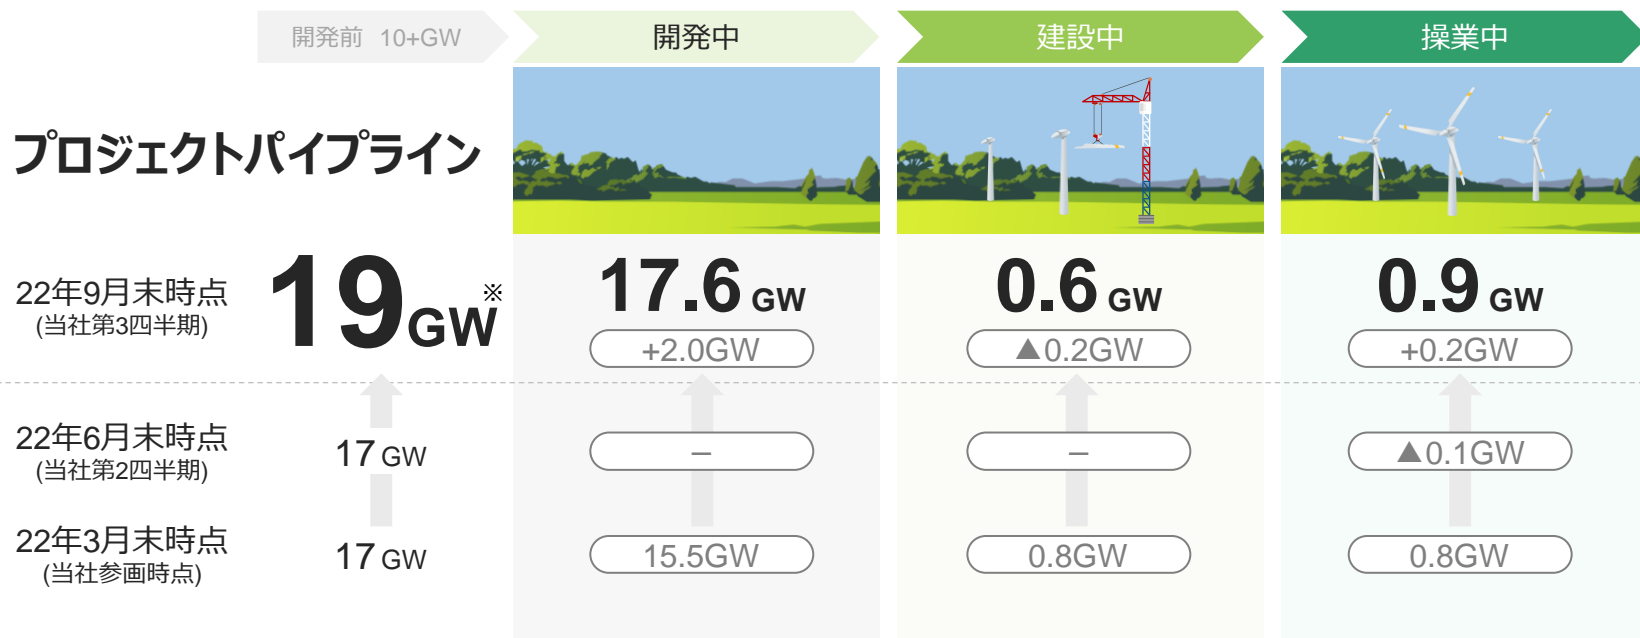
開発前 10+GW

開発中

建設中

操業中

プロジェクトパイプライン

| | | 開発中 | 建設中 | 操業中 |
|---|---|---|---|---|
| 22年9月末時点 (当社第3四半期) | 19GW※ | 17.6GW +2.0GW | 0.6GW ▲0.2GW | 0.9GW +0.2GW |
| 22年6月末時点 (当社第2四半期) | 17GW | – | – | ▲0.1GW |
| 22年3月末時点 (当社参画時点) | 17GW | 15.5GW | 0.8GW | 0.8GW |